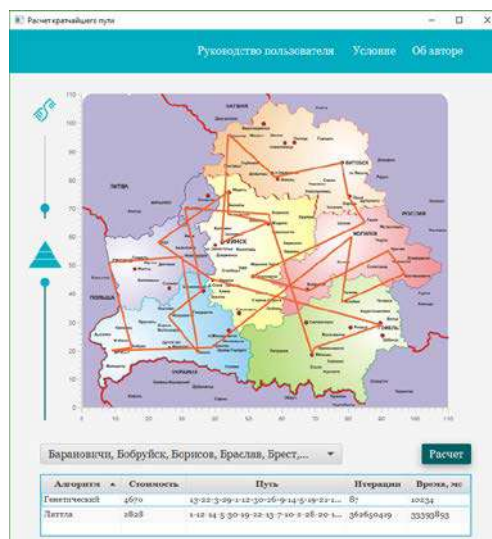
Расчет кратчайшего пути

Руководство пользователя Условие Об авторе

110
100
90
80
70
60
50
40
30
20
10
0

0 10 20 30 40 50 60 70 80 90 100 110

ЛАТВИЯ
ЛИТВА
ВИТЕБСК
РОССИЯ
МИНСК
МОГИЛЕВ
ПОЛЬША
ГОМЕЛЬ
УКРАИНА

Барановичи, Бобруйск, Борисов, Браслав, Брест,...

Расчет

| Алгоритм ▲ | Стоимость | Путь | Итерации | Время, мс |
|---|---|---|---|---|
| Генетический | 4670 | 13-22-3-29-1-12-30-26-9-14-5-19-21-1... | 87 | 10234 |
| Литтла | 2828 | 1-12-14-5-30-19-22-13-7-10-2-28-20-1... | 362650419 | 33393853 |